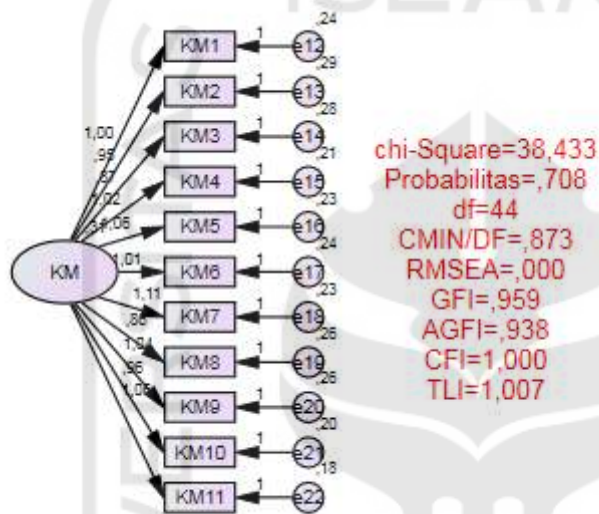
KM1 1 e12 ,24
KM2 1 e13 ,29
KM3 1 e14 ,28
KM4 1 e15 ,21
KM5 1 e16 ,23
KM6 1 e17 ,24
KM7 1 e18 ,23
KM8 1 e19 ,26
KM9 1 e20 ,26
KM10 1 e21 ,20
KM11 1 e22 ,18

KM
1,00
,95
,87
1,02
1,06
1,01
1,11
,88
1,04
,96
1,05

chi-Square=38,433
Probabilitas=,708
df=44
CMIN/DF=,873
RMSEA=,000
GFI=,959
AGFI=,938
CFI=1,000
TLI=1,007